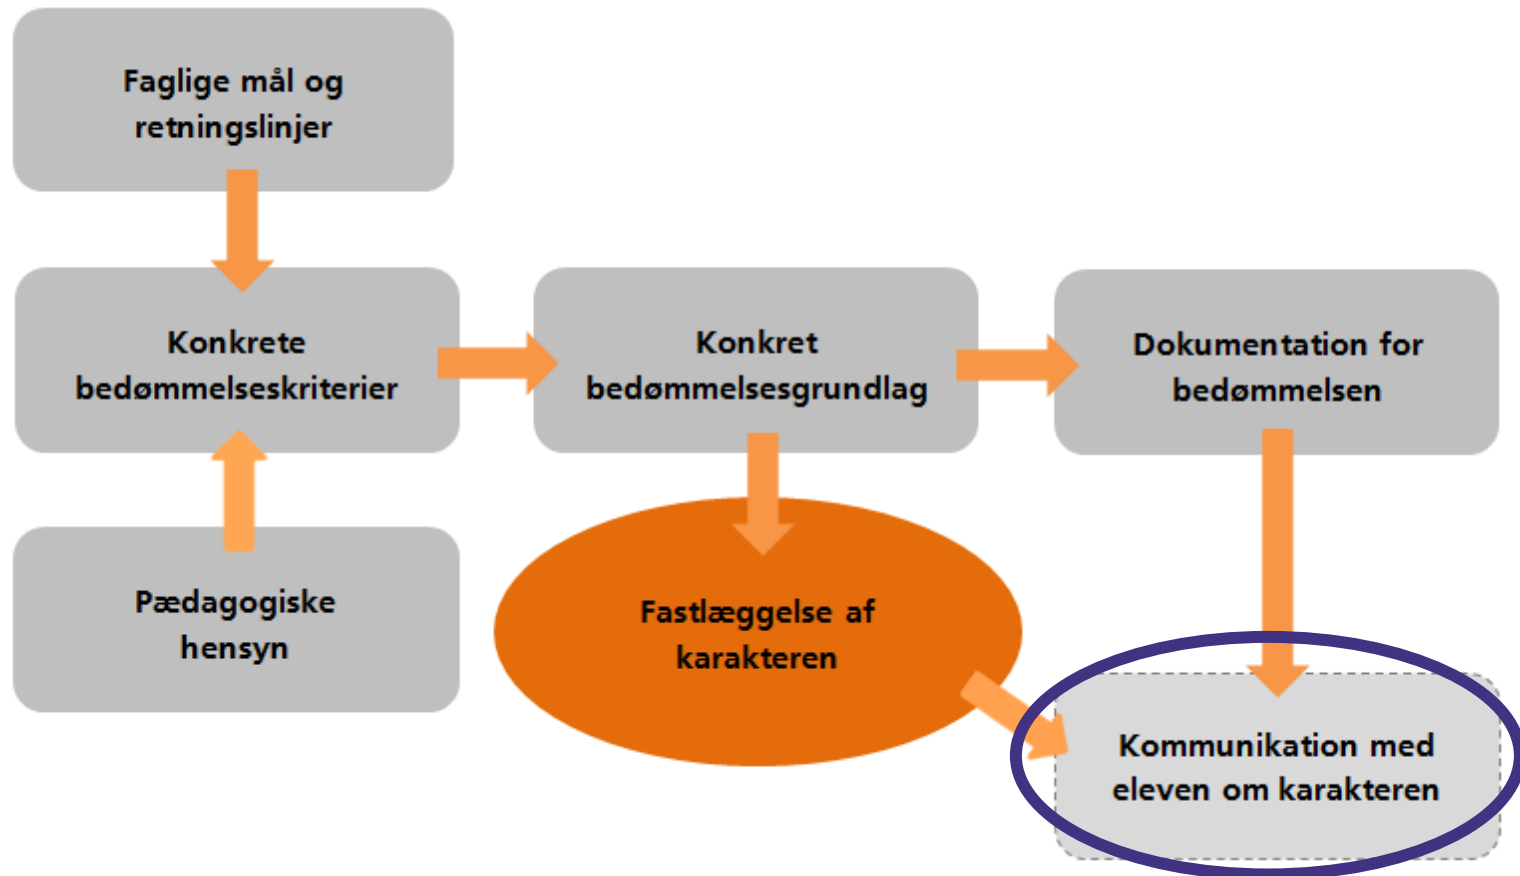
Faglige mål og retningslinjer

Konkrete bedømmelseskriterier

Konkret bedømmelsesgrundlag

Dokumentation for bedømmelsen

Pædagogiske hensyn

Fastlæggelse af karakteren

Kommunikation med eleven om karakteren